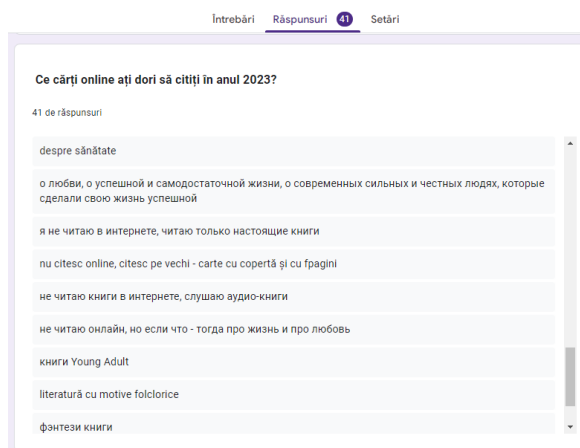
Întrebări Răspunsuri 41 Setări

Ce cărți online ați dori să citiți în anul 2023?

41 de răspunsuri

despre sănătate

о любви, о успешной и самодостаточной жизни, о современных сильных и честных людях, которые сделали свою жизнь успешной

я не читаю в интернете, читаю только настоящие книги

nu citesc online, citesc pe vechi - carte cu copertă și cu fpagini

не читаю книги в интернете, слушаю аудио-книги

не читаю онлайн, но если что - тогда про жизнь и про любовь

книги Young Adult

literatură cu motive folclorice

фэнтези книги